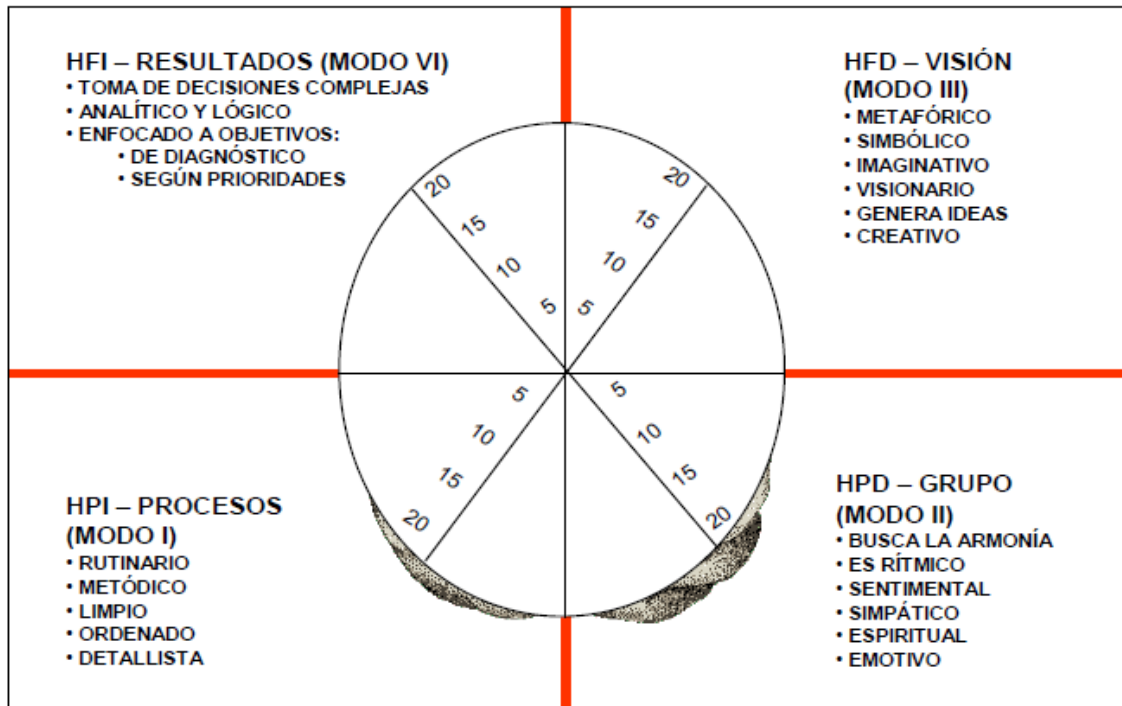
HFI – RESULTADOS (MODO VI)
• TOMA DE DECISIONES COMPLEJAS
• ANALÍTICO Y LÓGICO
• ENFOCADO A OBJETIVOS:
• DE DIAGNÓSTICO
• SEGÚN PRIORIDADES

HFD – VISIÓN (MODO III)
• METAFÓRICO
• SIMBÓLICO
• IMAGINATIVO
• VISIONARIO
• GENERA IDEAS
• CREATIVO

20
15
10
5

20
15
10
5

5
10
15
20

5
10
15
20

HPI – PROCESOS (MODO I)
• RUTINARIO
• METÓDICO
• LIMPIO
• ORDENADO
• DETALLISTA

HPD – GRUPO (MODO II)
• BUSCA LA ARMONÍA
• ES RÍTMICO
• SENTIMENTAL
• SIMPÁTICO
• ESPIRITUAL
• EMOTIVO